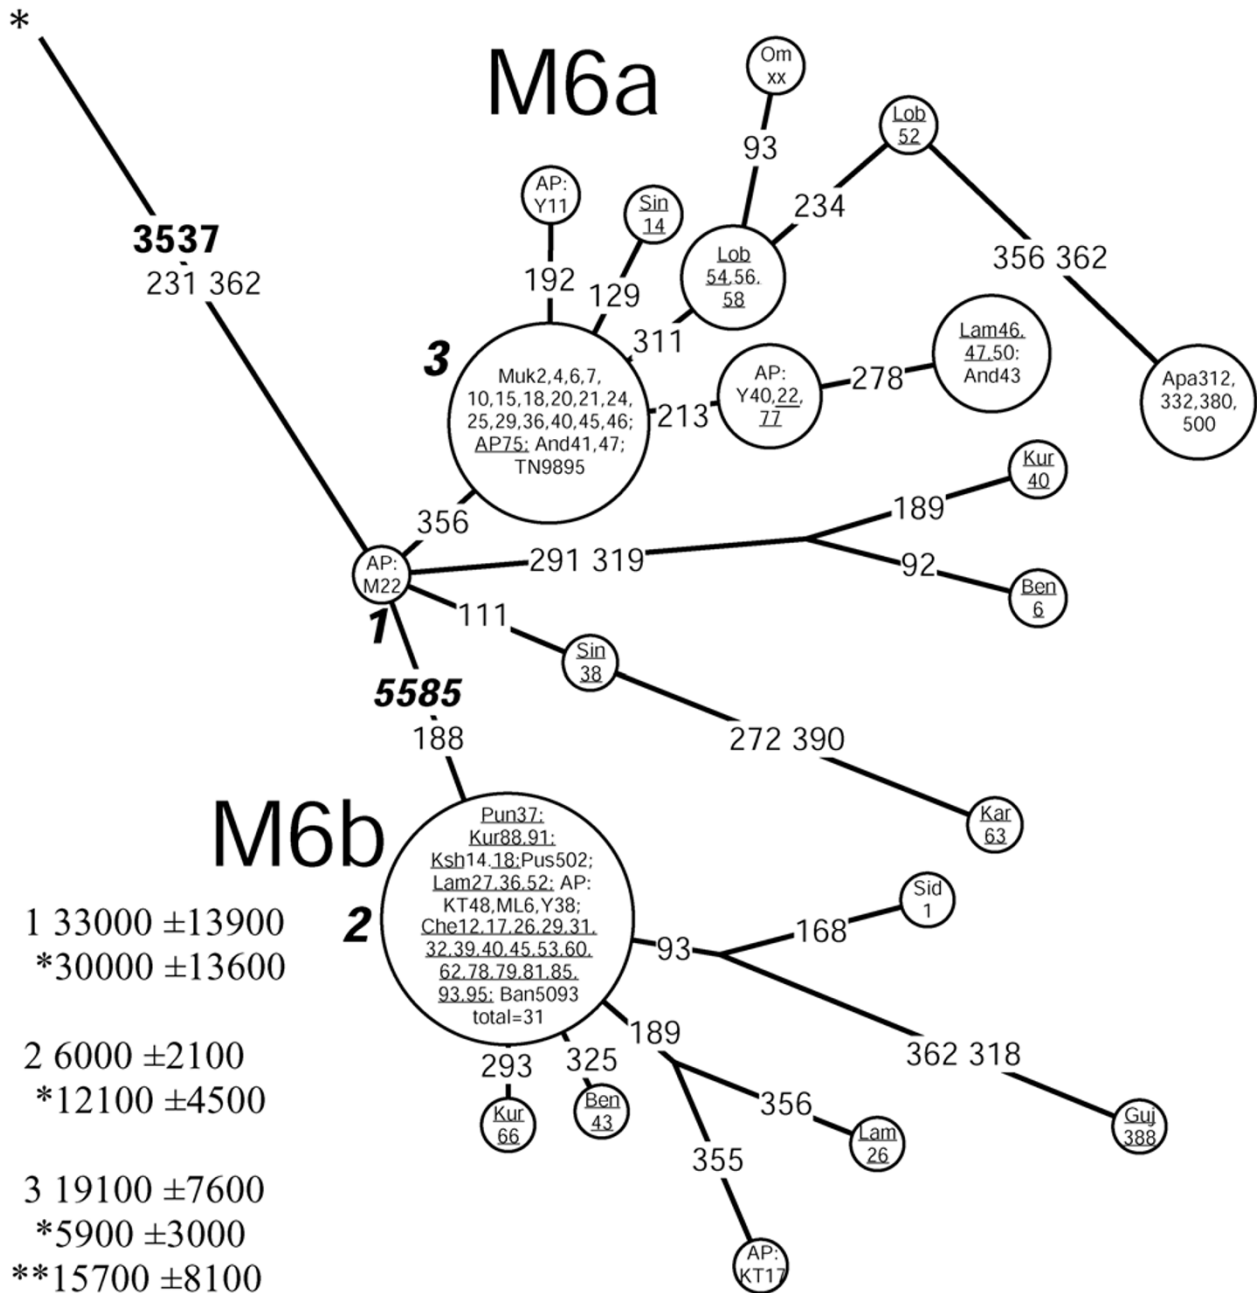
*

M6a

3537
231 362

Om xx

93

Lob 52

234

356 362

AP: Y11

192

Sin 14

129

Lob 54,56, 58

311

3

Muk2,4,6,7, 10,15,18,20,21,24, 25,29,36,40,45,46; AP75: And41,47; TN9895

213

AP: Y40,22, 77

278

Lam46, 47,50: And43

Apa312, 332,380, 500

356

Kur 40

189

AP: M22

291 319

92

Ben 6

1

111

Sin 38

5585

188

272 390

M6b

Pun37; Kur88,91; Ksh14,18;Pus502; Lam27,36,52; AP: KT48,ML6,Y38; Che12,17,26,29,31, 32,39,40,45,53,60, 62,78,79,81,85, 93,95; Ban5093 total=31

Kar 63

Sid 1

2

93

168

1 33000 ±13900
*30000 ±13600

2 6000 ±2100
*12100 ±4500

3 19100 ±7600
*5900 ±3000
**15700 ±8100

293

325

189

362 318

Kur 66

Ben 43

356

Lam 26

Guj 388

355

AP: KT17